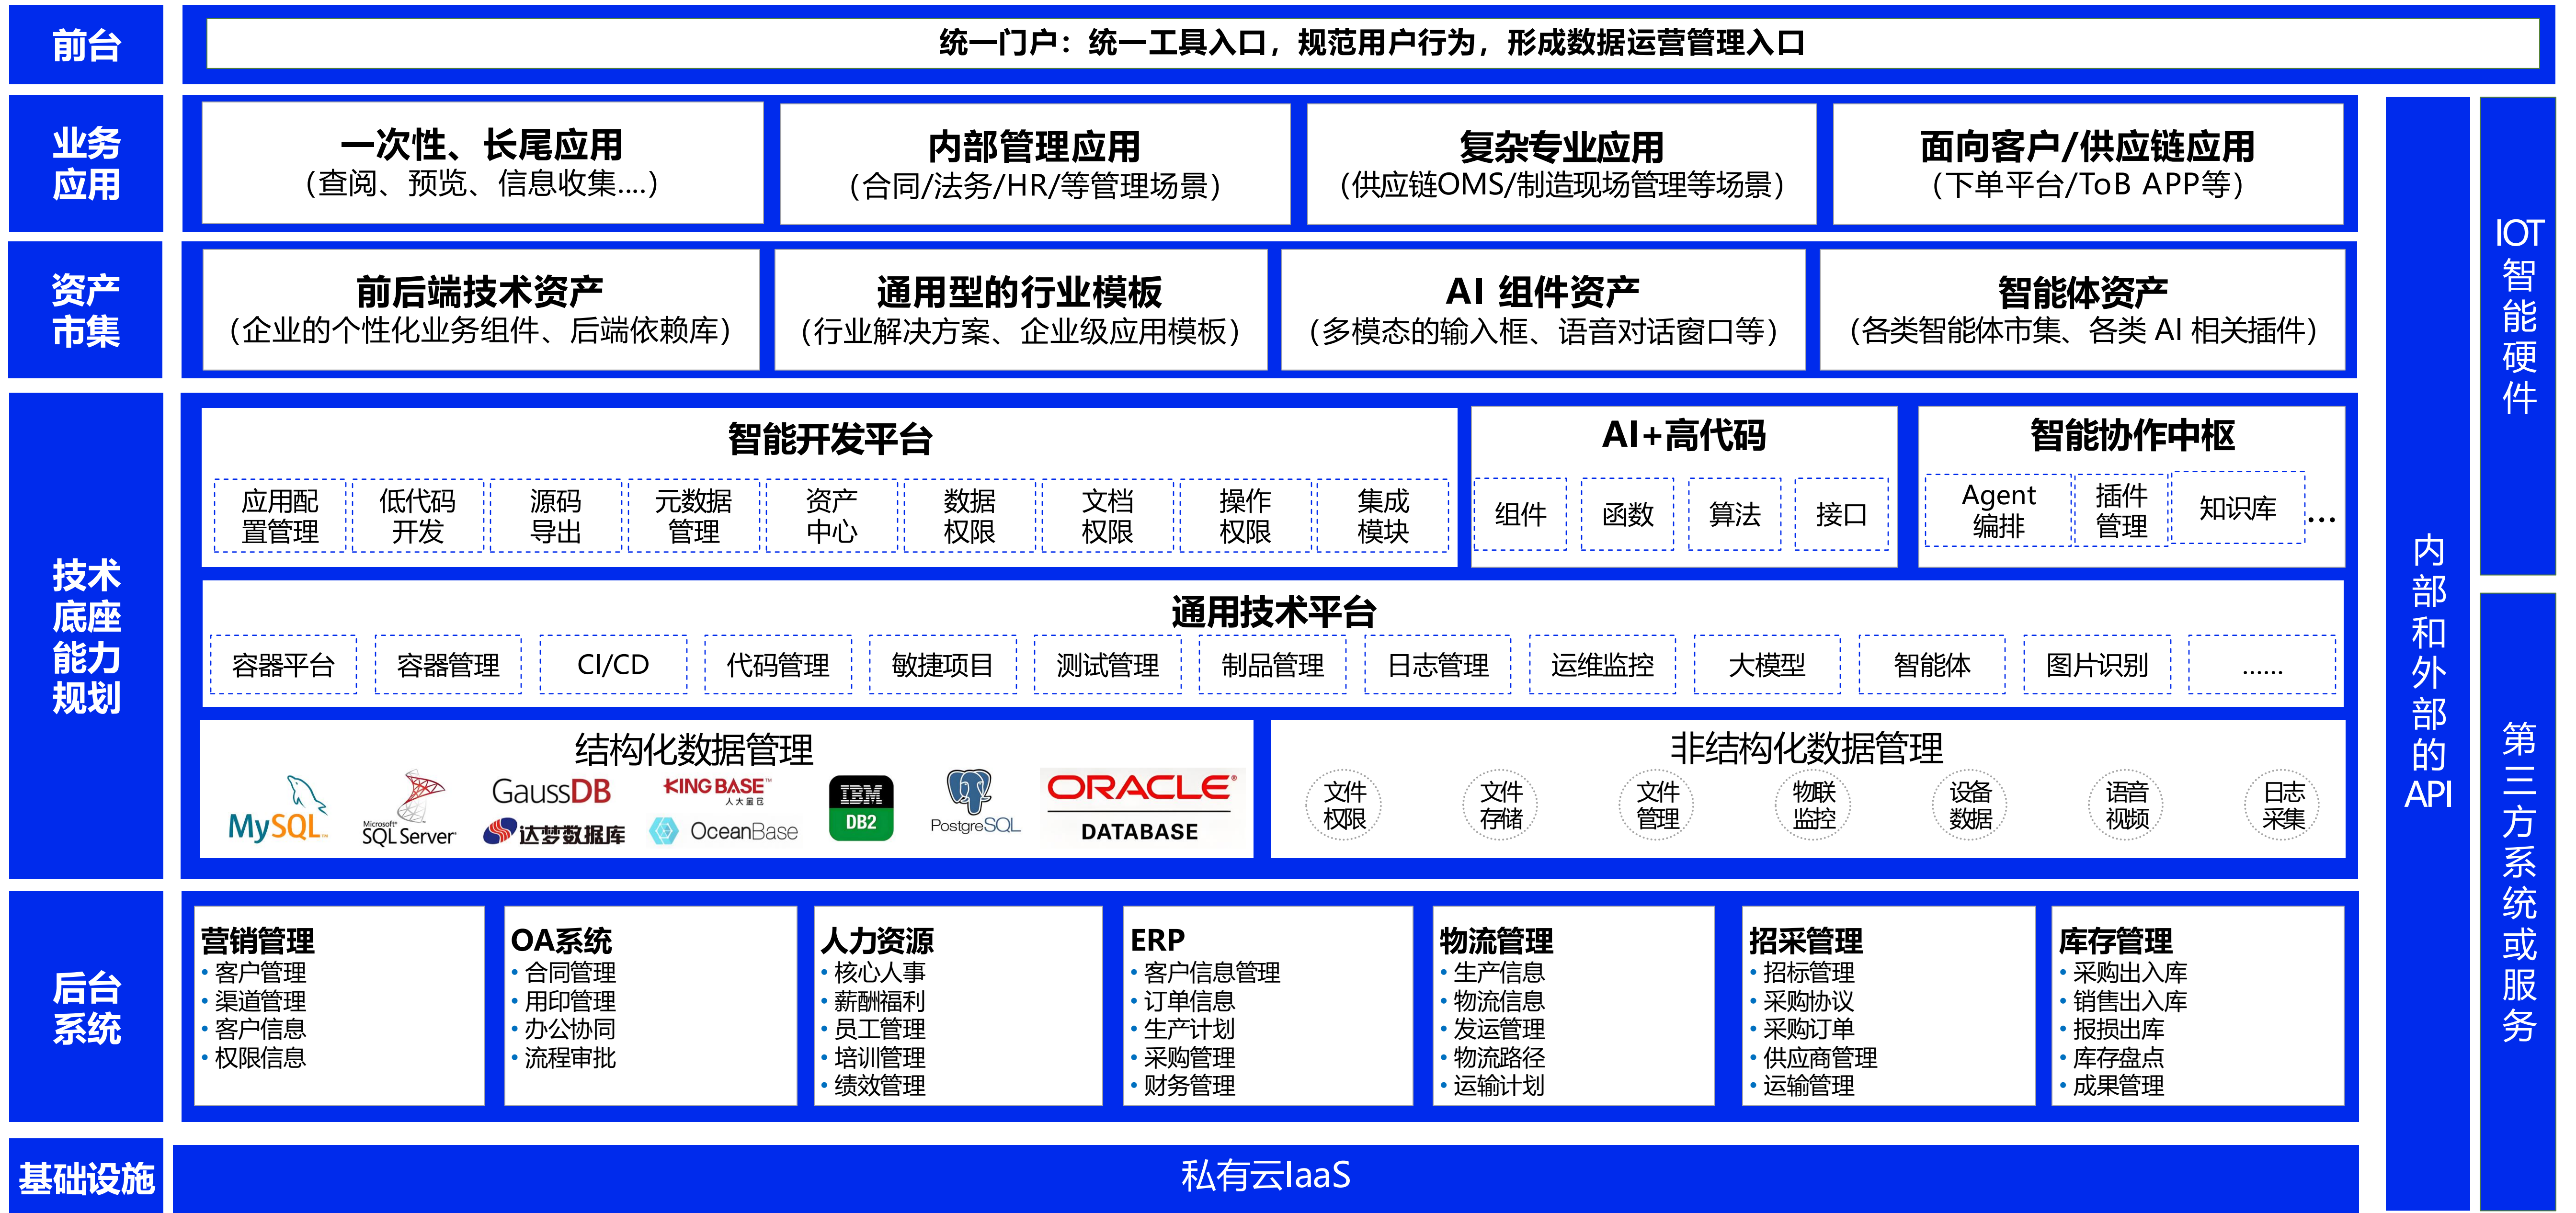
前台

统一门户：统一工具入口，规范用户行为，形成数据运营管理入口

业务应用

一次性、长尾应用
（查阅、预览、信息收集....）

内部管理应用
（合同/法务/HR/等管理场景）

复杂专业应用
（供应链OMS/制造现场管理等场景）

面向客户/供应链应用
（下单平台/ToB APP等）

资产市集

前后端技术资产
（企业的个性化业务组件、后端依赖库）

通用型的行业模板
（行业解决方案、企业级应用模板）

AI 组件资产
（多模态的输入框、语音对话窗口等）

智能体资产
（各类智能体市集、各类 AI 相关插件）

技术底座能力规划

智能开发平台

应用配置管理 | 低代码开发 | 源码导出 | 元数据管理 | 资产中心 | 数据权限 | 文档权限 | 操作权限 | 集成模块

AI+高代码

组件 | 函数 | 算法 | 接口

智能协作中枢

Agent编排 | 插件管理 | 知识库 ...

通用技术平台

容器平台 | 容器管理 | CI/CD | 代码管理 | 敏捷项目 | 测试管理 | 制品管理 | 日志管理 | 运维监控 | 大模型 | 智能体 | 图片识别 | ......

结构化数据管理

MySQL Microsoft SQL Server GaussDB KINGBASE 人大金仓 达梦数据库 OceanBase IBM DB2 PostgreSQL ORACLE DATABASE

非结构化数据管理

文件权限 | 文件存储 | 文件管理 | 物联监控 | 设备数据 | 语音视频 | 日志采集

后台系统

营销管理
• 客户管理
• 渠道管理
• 客户信息
• 权限信息

OA系统
• 合同管理
• 用印管理
• 办公协同
• 流程审批

人力资源
• 核心人事
• 薪酬福利
• 员工管理
• 培训管理
• 绩效管理

ERP
• 客户信息管理
• 订单信息
• 生产计划
• 采购管理
• 财务管理

物流管理
• 生产信息
• 物流信息
• 发运管理
• 物流路径
• 运输计划

招采管理
• 招标管理
• 采购协议
• 采购订单
• 供应商管理
• 运输管理

库存管理
• 采购出入库
• 销售出入库
• 报损出库
• 库存盘点
• 成果管理

基础设施

私有云IaaS

内部和外部的API

IOT智能硬件

第三方系统或服务